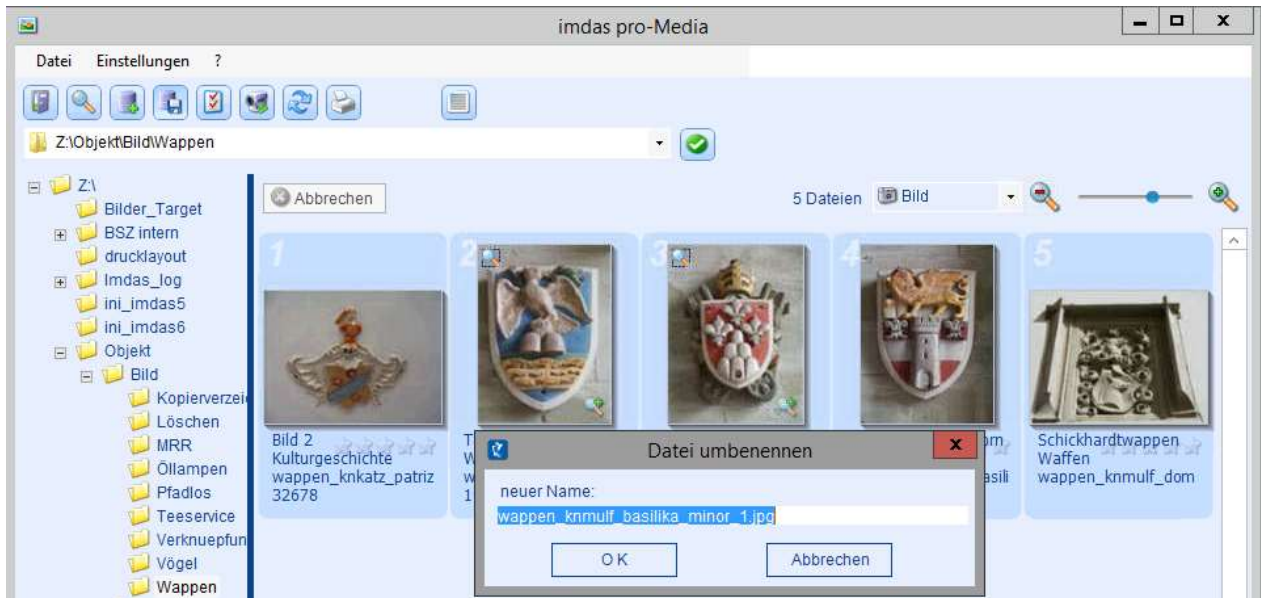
imdas pro-Media

Datei Einstellungen ?

Z:\Objekt\Bild\Wappen

Z:\
Bilder_Target
BSZ intern
drucklayout
Imdas_log
ini_imdas5
ini_imdas6
Objekt
Bild
Kopierverzei
Löschen
MRR
Öllampen
Pfadlos
Teeservice
Verknuepfun
Vögel
Wappen

Abbrechen

5 Dateien Bild

1
Bild 2
Kulturgeschichte
wappen_knkatz_patriz
32678

2
T
W
w
1

3

4
om
asili

5
Schickhardtwappen
Waffen
wappen_knmulf_dom

Datei umbenennen

neuer Name:
wappen_knmulf_basilika_minor_1.jpg

OK
Abbrechen